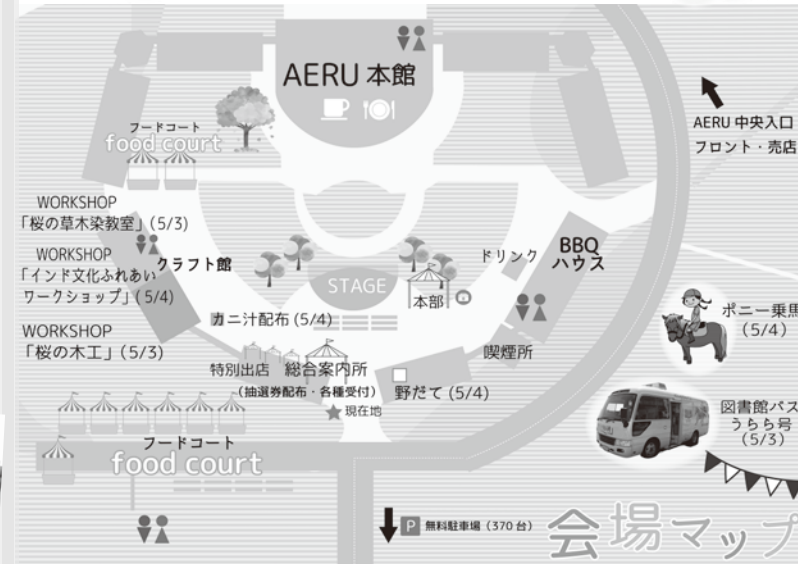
AERU 本館

AERU 中央入口
フロント・売店

フードコート
food court

WORKSHOP
「桜の草木染教室」(5/3)

WORKSHOP
「インド文化ふれあいワークショップ」(5/4)

クラフト館

STAGE

ドリンク

BBQ
ハウス

本部

WORKSHOP
「桜の木工」(5/3)

カニ汁配布 (5/4)

ポニー乗馬
(5/4)

喫煙所

特別出店

総合案内所
(抽選券配布・各種受付)

現在地

野だて (5/4)

図書館バス
うらら号
(5/3)

フードコート
food court

P 無料駐車場 (370 台)

会場マップ